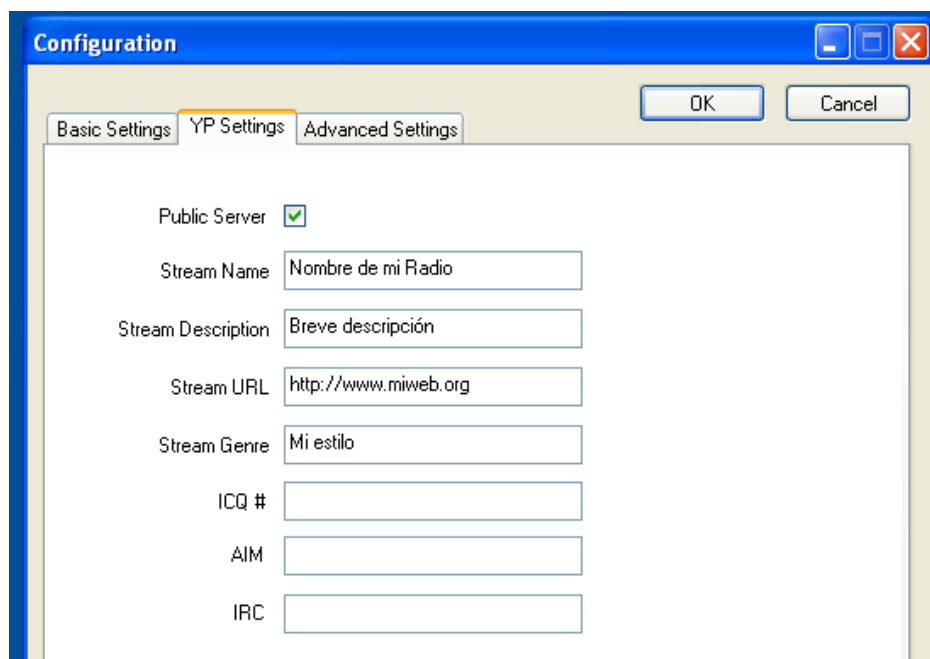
Configuration

OK Cancel

Basic Settings | YP Settings | Advanced Settings

Public Server

Stream Name: Nombre de mi Radio

Stream Description: Breve descripción

Stream URL: http://www.miweb.org

Stream Genre: Mi estilo

ICQ #

AIM

IRC